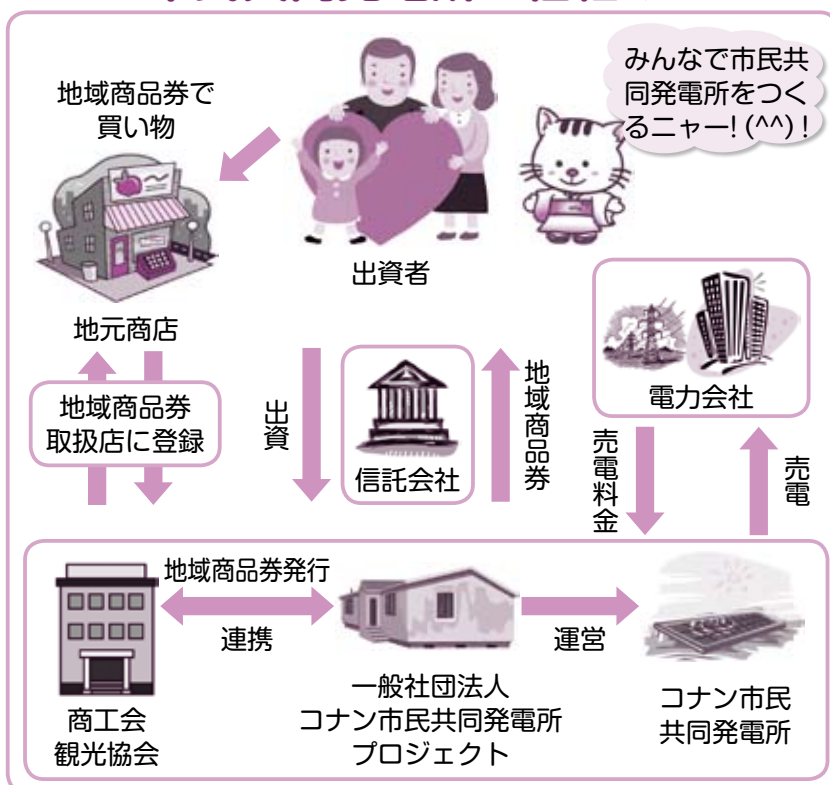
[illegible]

みんなで市民共同発電所をつくるニャー! (^^) !

地域商品券で買い物

出資者

地元商店

電力会社

地域商品券取扱店に登録

出資

信託会社

地域商品券

売電料金

売電

地域商品券発行

連携

運営

商工会
観光協会

一般社団法人
コナン市民共同発電所
プロジェクト

コナン市民
共同発電所